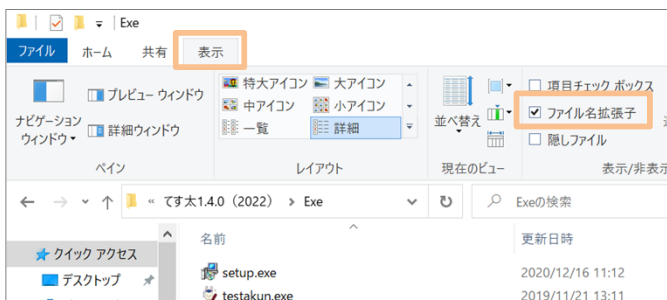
Exe

ファイル　ホーム　共有　表示

ナビゲーション ウィンドウ
プレビュー ウィンドウ
詳細ウィンドウ
ペイン

特大アイコン　大アイコン
中アイコン　小アイコン
一覧　詳細
レイアウト

並べ替え
現在のビュー

項目チェック ボックス
ファイル名拡張子
隠しファイル
表示/非表示

« てす太1.4.0（2022） › Exe
Exeの検索

クイック アクセス
デスクトップ

名前　更新日時
setup.exe　2020/12/16 11:12
testakun.exe　2019/11/21 13:55